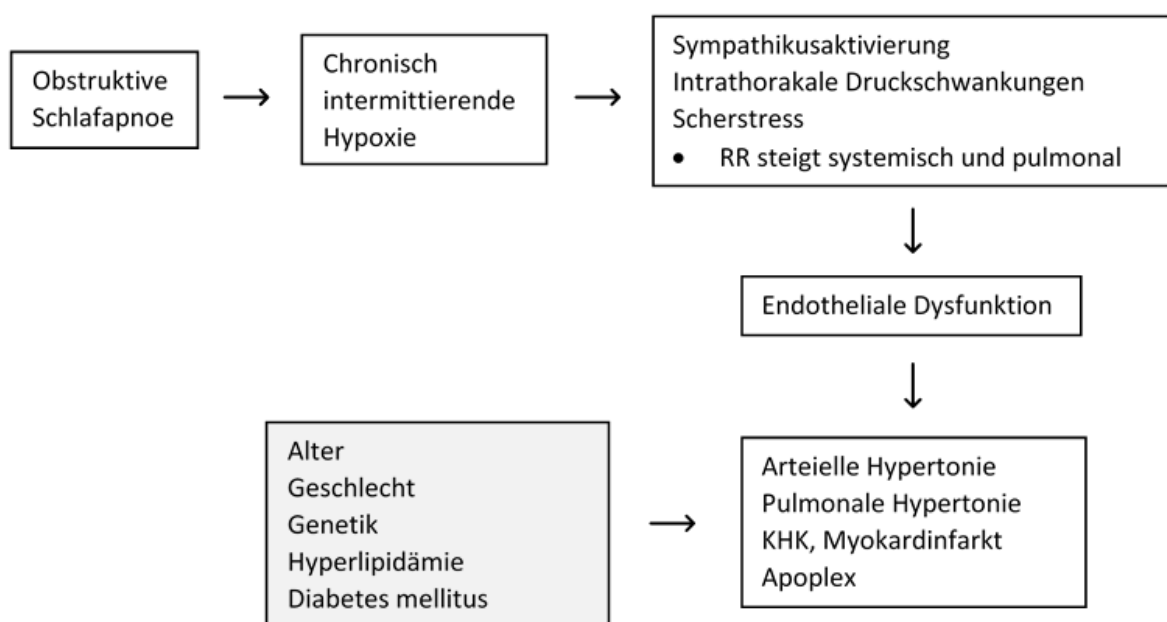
Obstruktive Schlafapnoe

→

Chronisch intermittierende Hypoxie

→

Sympathikusaktivierung
Intrathorakale Druckschwankungen
Scherstress
- RR steigt systemisch und pulmonal

↓

Endotheliale Dysfunktion

↓

Alter
Geschlecht
Genetik
Hyperlipidämie
Diabetes mellitus

→

Arteielle Hypertonie
Pulmonale Hypertonie
KHK, Myokardinfarkt
Apoplex